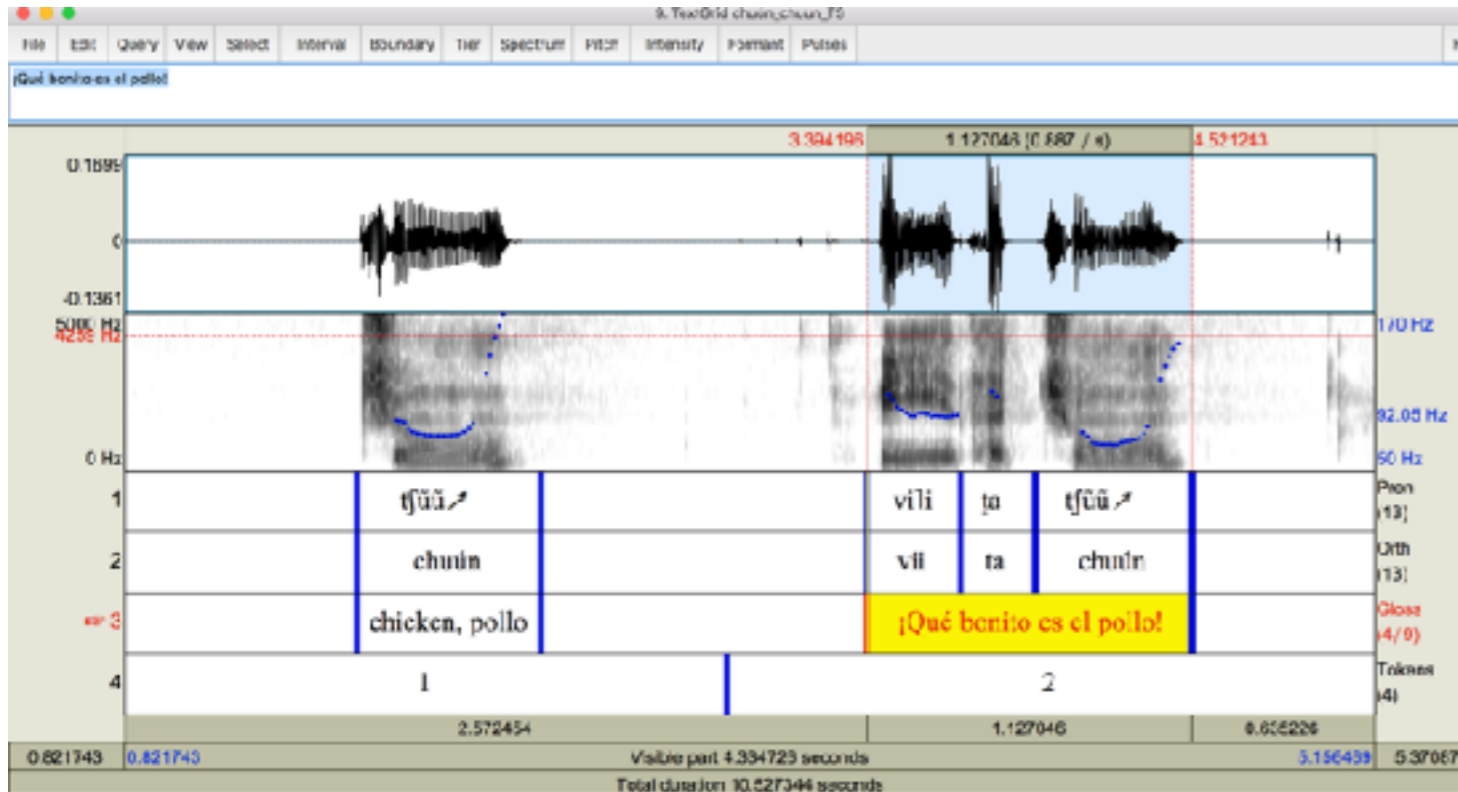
9. TextGrid chuun_chuun_f5

File Edit Query View Select Interval Boundary Tier Spectrum Pitch Intensity Formant Pulses

¡Qué bonito es el pollo!

3.394196 1.127046 (0.887 / s) 4.521243

0.1599

0

-0.1361

5000 Hz
4255 Hz

0 Hz

170 Hz

92.05 Hz

50 Hz

1 tʃũũ↗ vili ta tʃũũ↗ Pron (13)

2 chuun vii ta chuun Orth (13)

3 chicken, pollo ¡Qué bonito es el pollo! Gloss (4/9)

4 1 2 Tokens (4)

2.572454 1.127046 0.635226

0.821743 0.821743 Visible part 4.334723 seconds 5.156439 5.37067

Total duration 10.527344 seconds